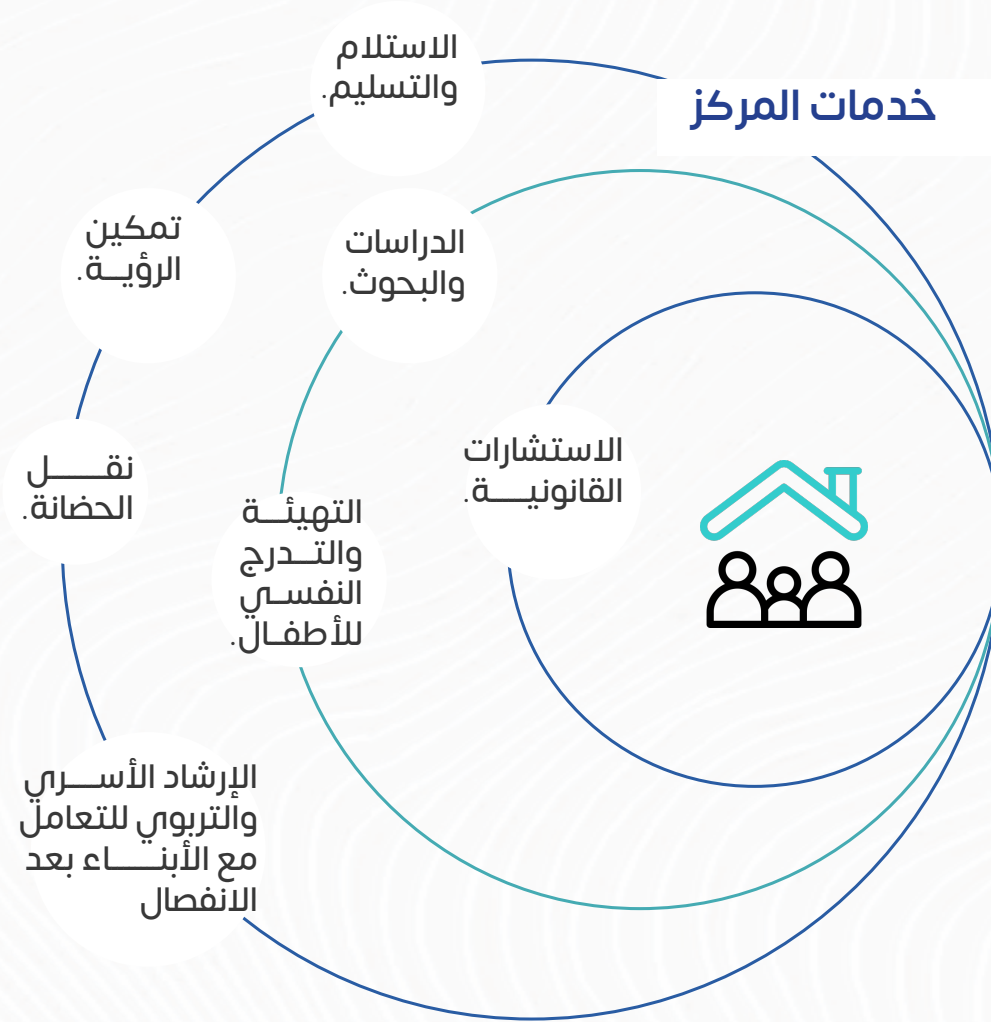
خدمات المركز

الاستلام والتسليم.

تمكين الرؤيـة.

الدراسات والبحوث.

نقــل الحضانة.

الاستشارات القانونيــة.

التهيئــة والتــدرج النفســي للأطفـال.

الإرشاد الأســري والتربوي للتعامل مع الأبنـــاء بعد الانفصال